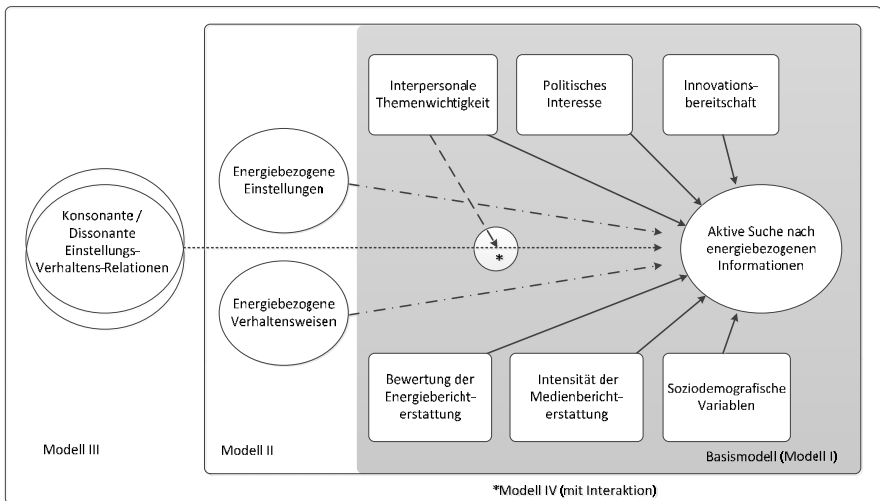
Interpersonale Themenwichtigkeit

Politisches Interesse

Innovationsbereitschaft

Energiebezogene Einstellungen

Konsonante / Dissonante Einstellungs-Verhaltens-Relationen

*

Aktive Suche nach energiebezogenen Informationen

Energiebezogene Verhaltensweisen

Bewertung der Energieberichterstattung

Intensität der Medienberichterstattung

Soziodemografische Variablen

Modell III

Modell II

Basismodell (Modell I)

*Modell IV (mit Interaktion)